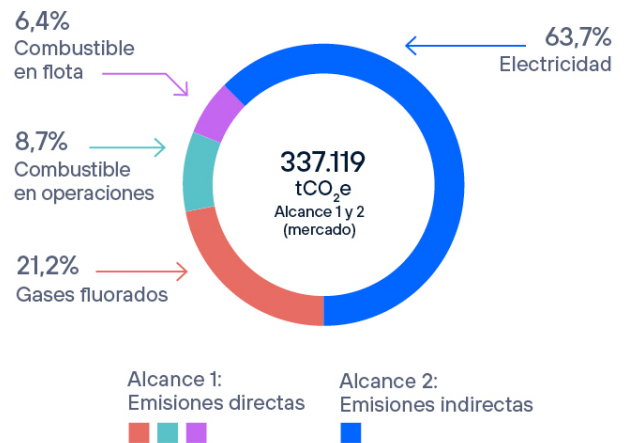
6,4%
Combustible en flota

8,7%
Combustible en operaciones

21,2%
Gases fluorados

63,7%
Electricidad

337.119
$tCO_2e$
Alcance 1 y 2
(mercado)

Alcance 1:
Emisiones directas

Alcance 2:
Emisiones indirectas